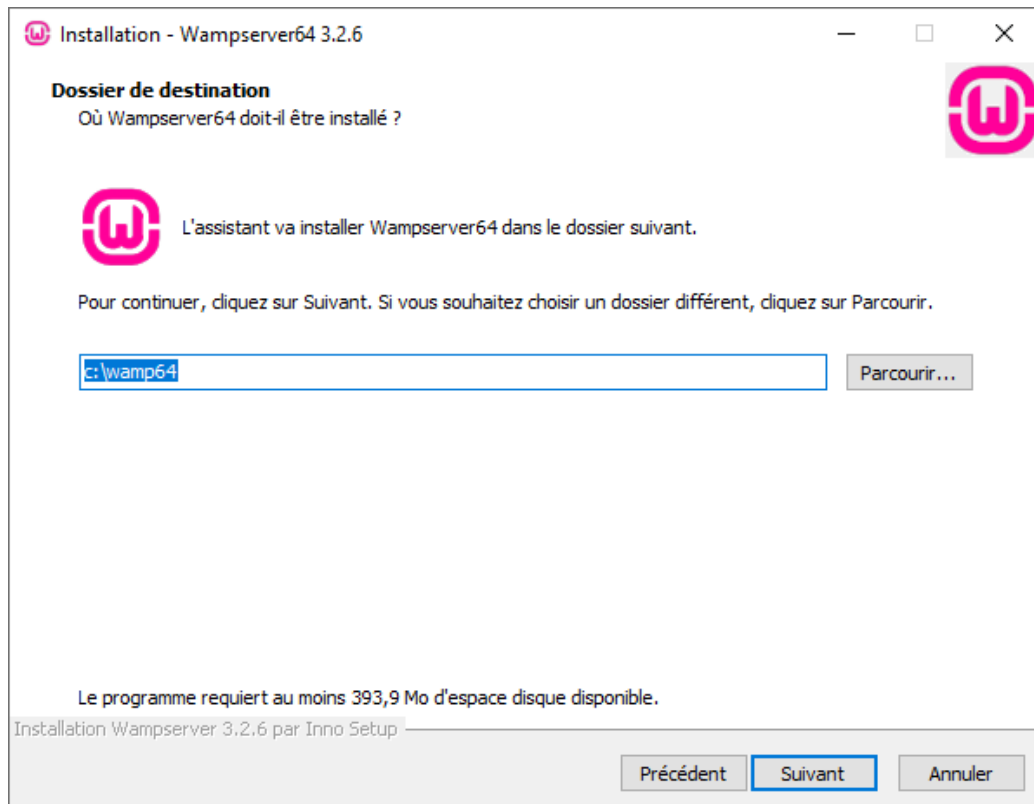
Installation - Wampserver64 3.2.6

Dossier de destination
Où Wampserver64 doit-il être installé ?

L'assistant va installer Wampserver64 dans le dossier suivant.

Pour continuer, cliquez sur Suivant. Si vous souhaitez choisir un dossier différent, cliquez sur Parcourir.

c:\wamp64

Parcourir...

Le programme requiert au moins 393,9 Mo d'espace disque disponible.

Installation Wampserver 3.2.6 par Inno Setup

Précédent

Suivant

Annuler